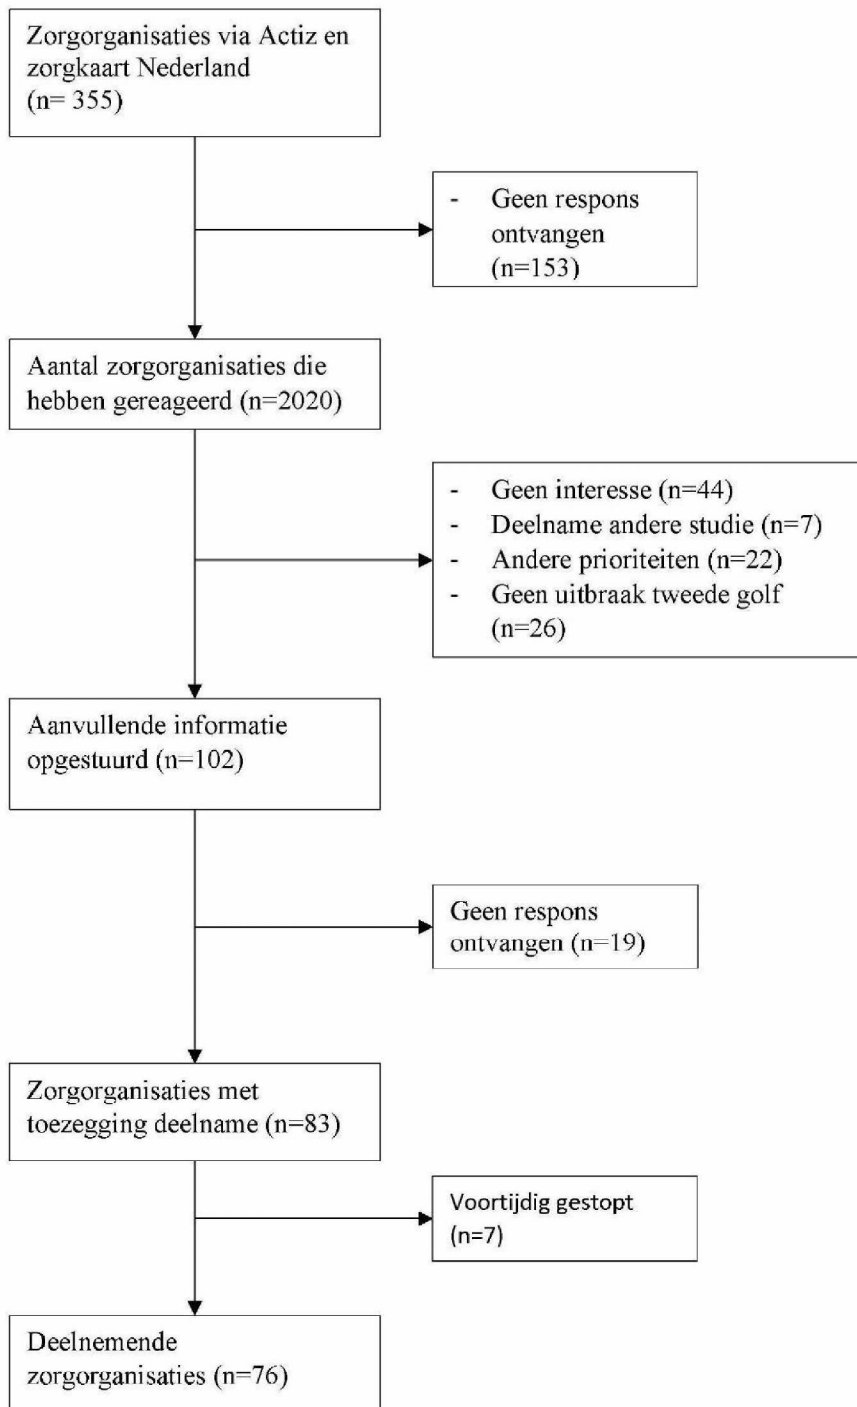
Zorgorganisaties via Actiz en zorgkaart Nederland (n= 355)

- Geen respons ontvangen (n=153)

Aantal zorgorganisaties die hebben gereageerd (n=2020)

- Geen interesse (n=44)
- Deelname andere studie (n=7)
- Andere prioriteiten (n=22)
- Geen uitbraak tweede golf (n=26)

Aanvullende informatie opgestuurd (n=102)

Geen respons ontvangen (n=19)

Zorgorganisaties met toezegging deelname (n=83)

Voortijdig gestopt (n=7)

Deelnemende zorgorganisaties (n=76)